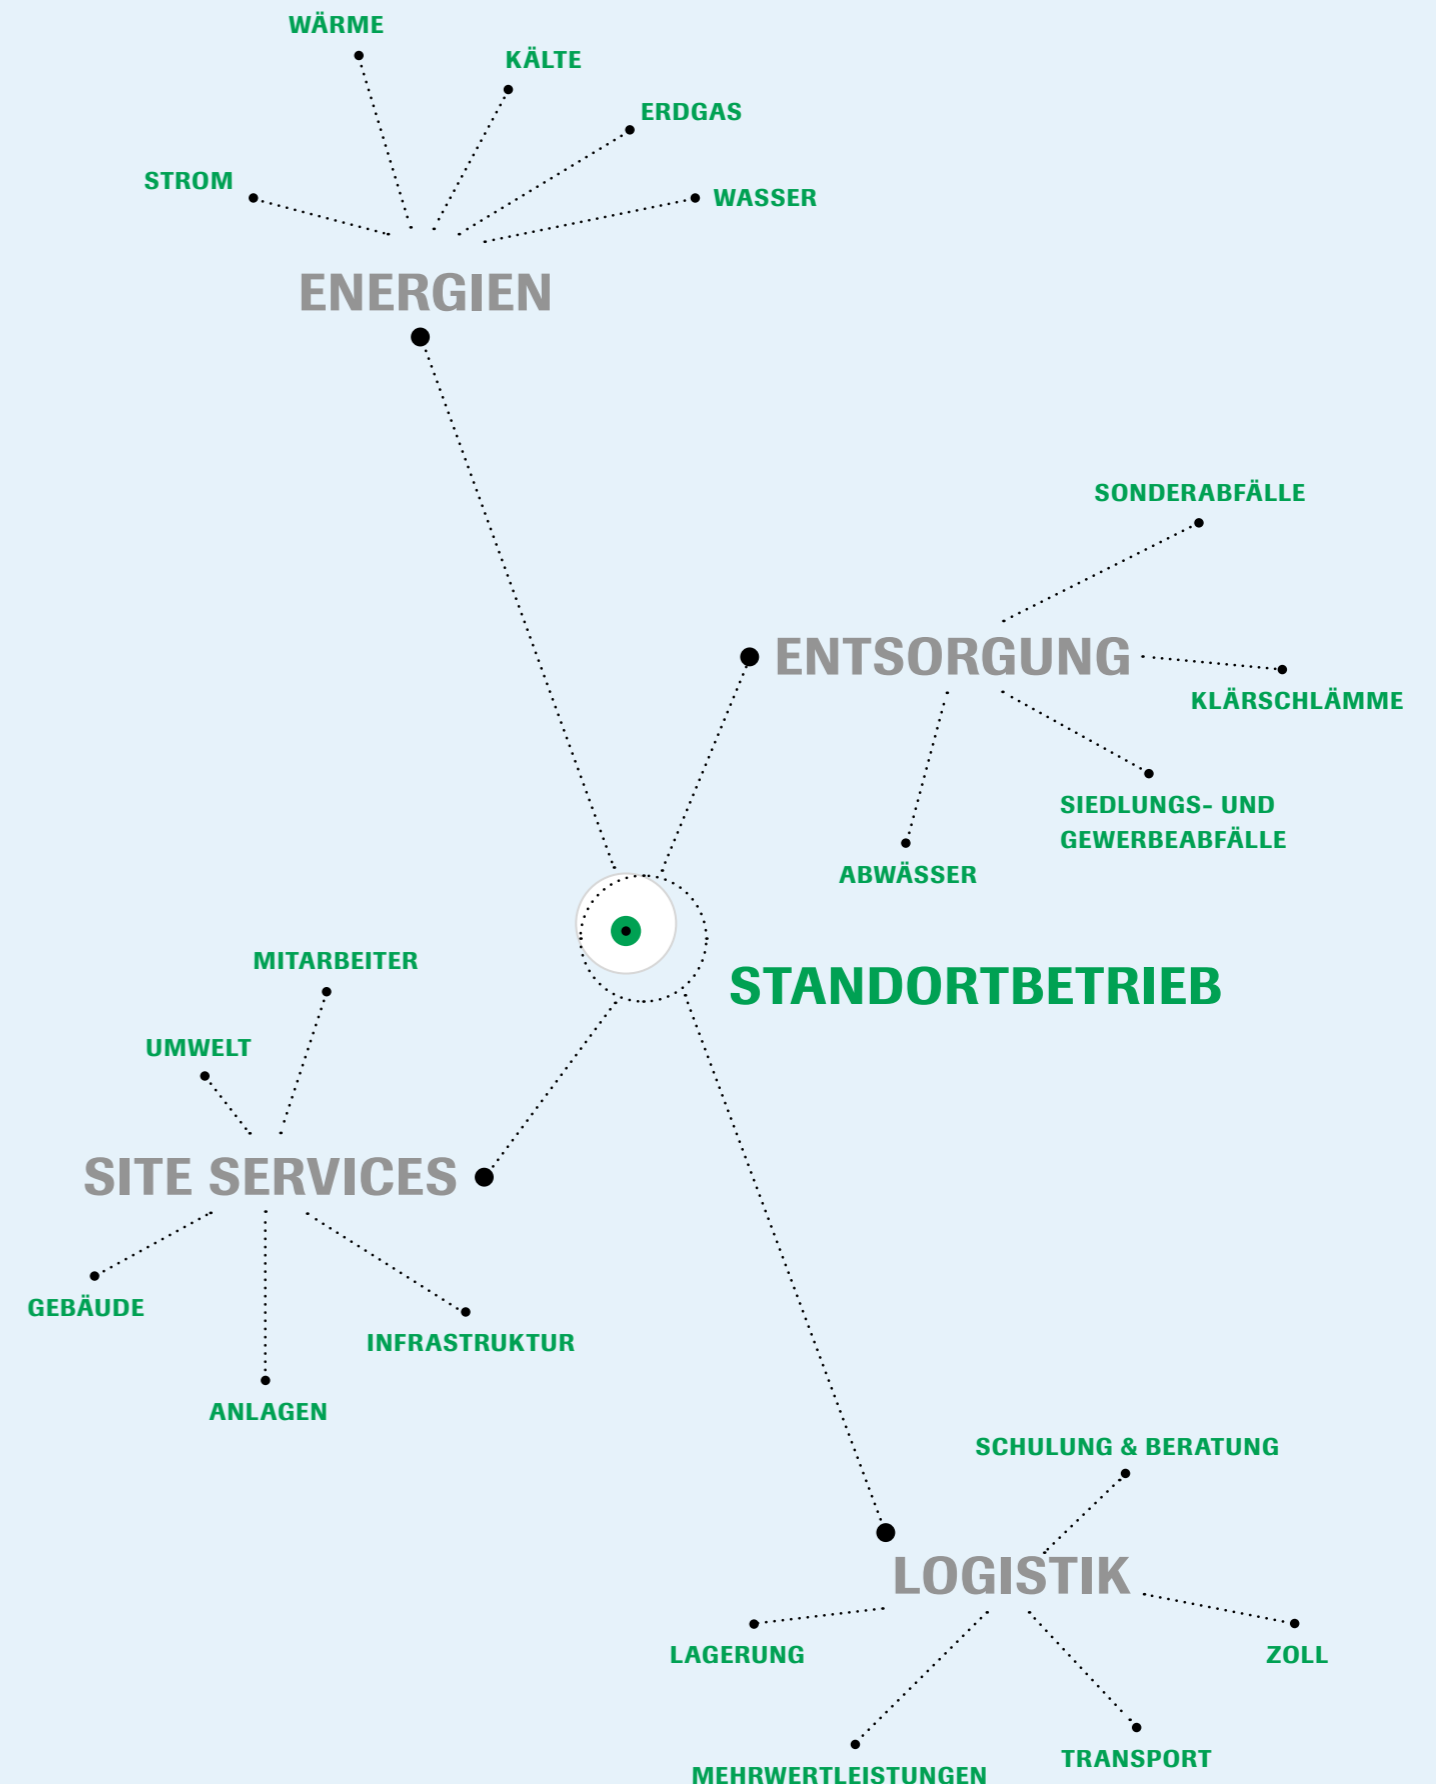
WÄRME
KÄLTE
ERDGAS
STROM
WASSER
ENERGIEN

SONDERABFÄLLE
ENTSORGUNG
KLÄRSCHLÄMME
SIEDLUNGS- UND GEWERBEABFÄLLE
ABWÄSSER

STANDORTBETRIEB

MITARBEITER
UMWELT
SITE SERVICES
GEBÄUDE
INFRASTRUKTUR
ANLAGEN

SCHULUNG & BERATUNG
LOGISTIK
LAGERUNG
ZOLL
TRANSPORT
MEHRWERTLEISTUNGEN